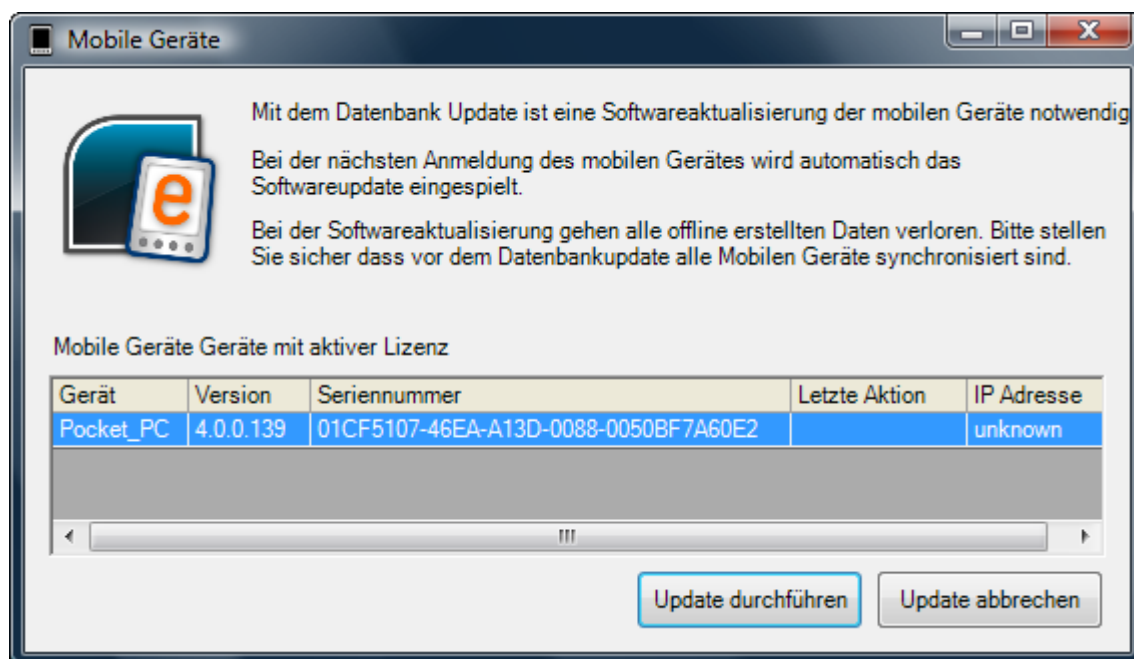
Mobile Geräte

Mit dem Datenbank Update ist eine Softwareaktualisierung der mobilen Geräte notwendig

Bei der nächsten Anmeldung des mobilen Gerätes wird automatisch das Softwareupdate eingespielt.

Bei der Softwareaktualisierung gehen alle offline erstellten Daten verloren. Bitte stellen Sie sicher dass vor dem Datenbankupdate alle Mobilen Geräte synchronisiert sind.

Mobile Geräte Geräte mit aktiver Lizenz

| Gerät | Version | Seriennummer | Letzte Aktion | IP Adresse |
|---|---|---|---|---|
| Pocket_PC | 4.0.0.139 | 01CF5107-46EA-A13D-0088-0050BF7A60E2 | | unknown |

Update durchführen

Update abbrechen